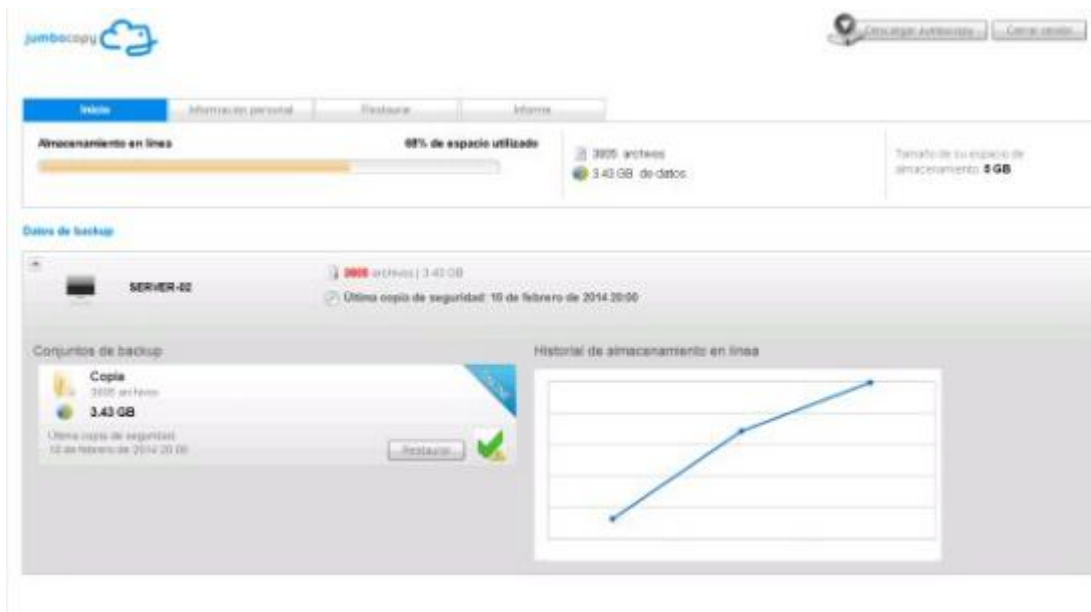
jumbocopy

Descargar Jumbocopy | Cerrar sesión

Inicio | Información personal | Restaurar | Informe

Almacenamiento en línea

68% de espacio utilizado

3905 archivos

3.43 GB de datos

Tamaño de su espacio de almacenamiento: 5 GB

Datos de backup

SERVER-02

3905 archivos | 3.43 GB

Última copia de seguridad: 10 de febrero de 2014 20:00

Conjuntos de backup

Copia

3905 archivos

3.43 GB

Última copia de seguridad: 10 de febrero de 2014 20:00

Restaurar

Historial de almacenamiento en línea